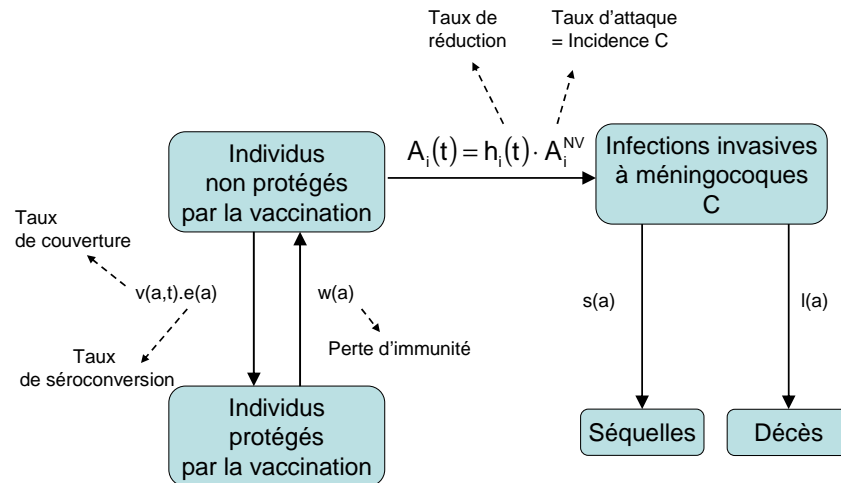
Taux de réduction

Taux d'attaque = Incidence C

$A_i(t) = h_i(t) \cdot A_i^{NV}$

Individus non protégés par la vaccination

Infections invasives à méningocoques C

Taux de couverture

v(a,t).e(a)

w(a)

Perte d'immunité

Taux de séroconversion

s(a)

l(a)

Individus protégés par la vaccination

Séquelles

Décès